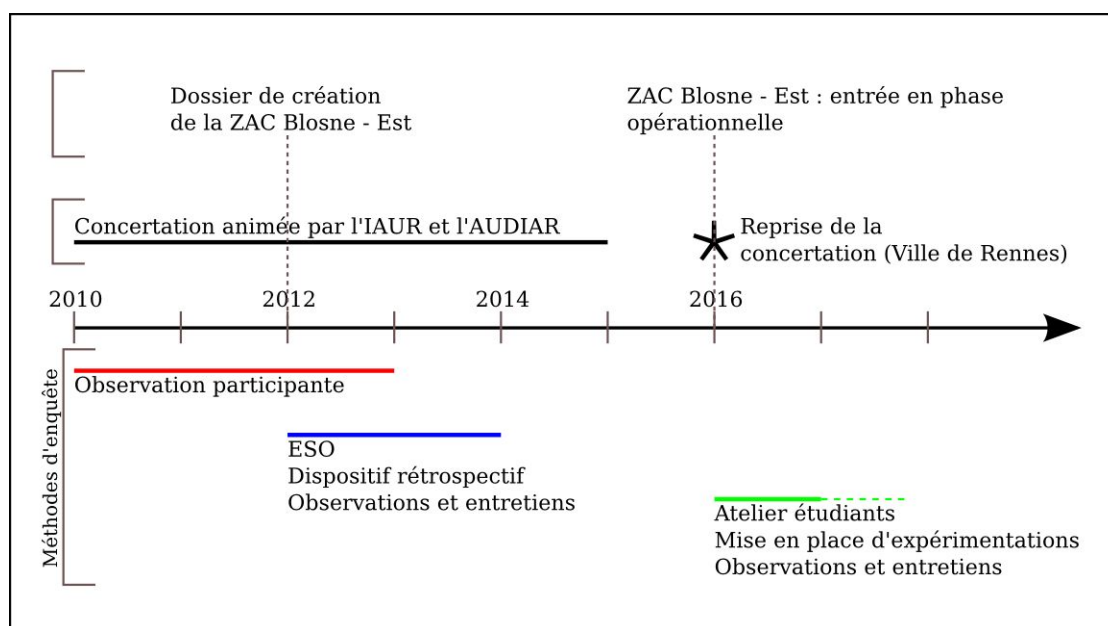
Dossier de création de la ZAC Blosne - Est

ZAC Blosne - Est : entrée en phase opérationnelle

Concertation animée par l'IAUR et l'AUDIAR

Reprise de la concertation (Ville de Rennes)

2010
2012
2014
2016

Méthodes d'enquête

Observation participante

ESO
Dispositif rétrospectif
Observations et entretiens

Atelier étudiants
Mise en place d'expérimentations
Observations et entretiens